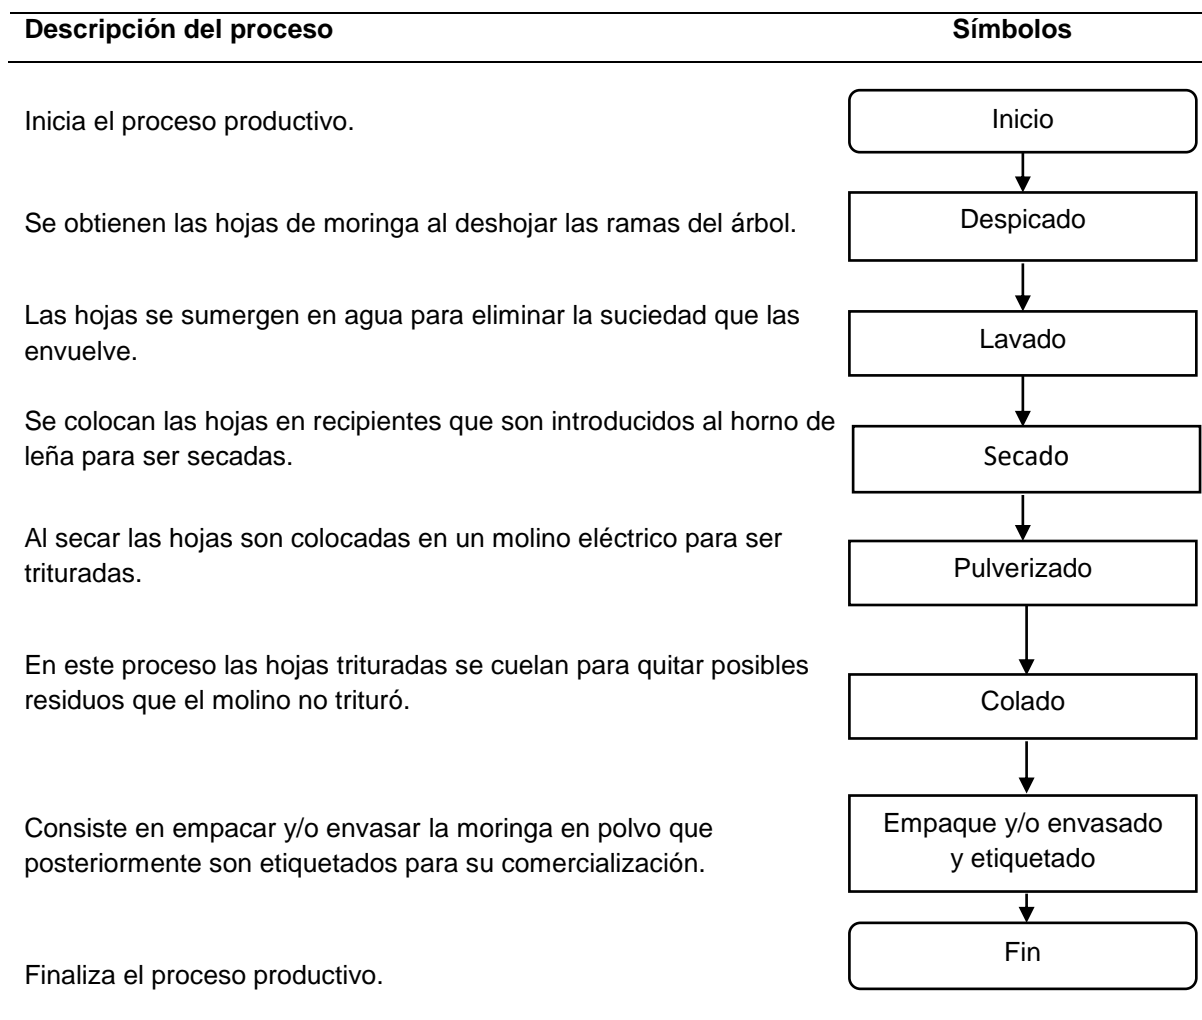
| Descripción del proceso | Símbolos |
|---|---|
| Inicia el proceso productivo. | Inicio |
| Se obtienen las hojas de moringa al deshojar las ramas del árbol. | Despicado |
| Las hojas se sumergen en agua para eliminar la suciedad que las envuelve. | Lavado |
| Se colocan las hojas en recipientes que son introducidos al horno de leña para ser secadas. | Secado |
| Al secar las hojas son colocadas en un molino eléctrico para ser trituradas. | Pulverizado |
| En este proceso las hojas trituradas se cuelan para quitar posibles residuos que el molino no trituró. | Colado |
| Consiste en empacar y/o envasar la moringa en polvo que posteriormente son etiquetados para su comercialización. | Empaque y/o envasado y etiquetado |
| Finaliza el proceso productivo. | Fin |